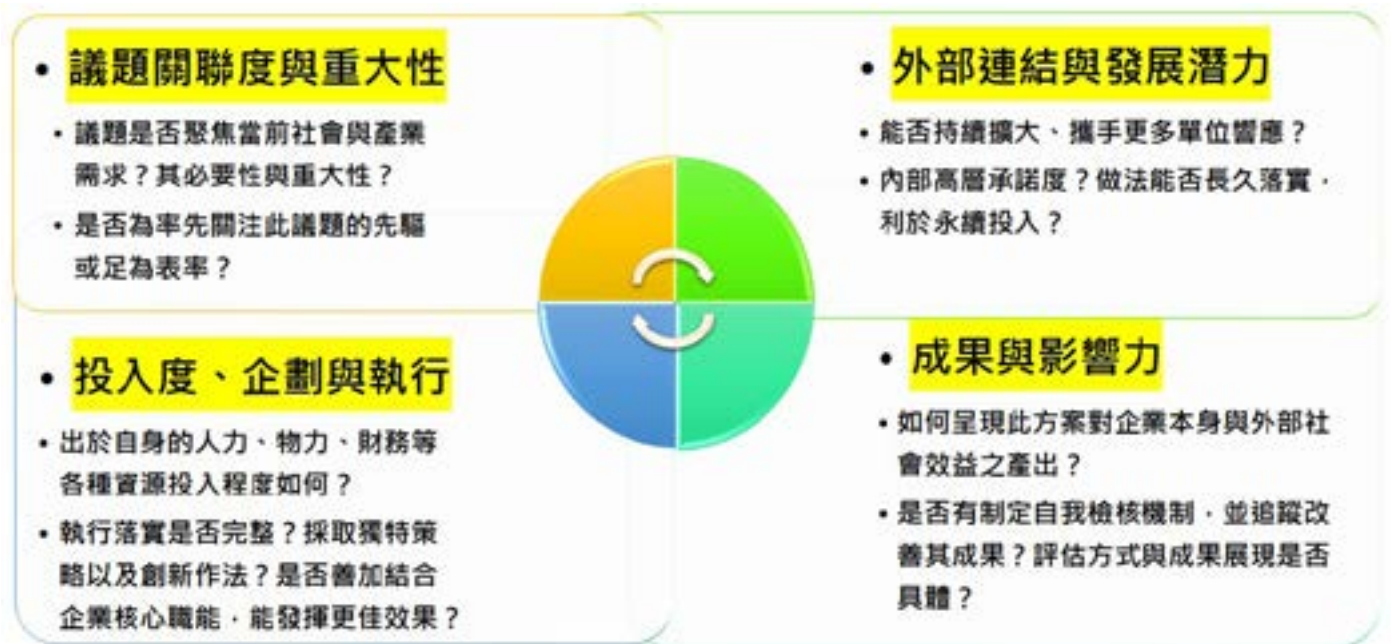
• 議題關聯度與重大性

• 議題是否聚焦當前社會與產業需求？其必要性與重大性？

• 是否為率先關注此議題的先驅或足為表率？

• 外部連結與發展潛力

• 能否持續擴大、攜手更多單位響應？

• 內部高層承諾度？做法能否長久落實，利於永續投入？

• 投入度、企劃與執行

• 出於自身的人力、物力、財務等各種資源投入程度如何？

• 執行落實是否完整？採取獨特策略以及創新作法？是否善加結合企業核心職能，能發揮更佳效果？

• 成果與影響力

• 如何呈現此方案對企業本身與外部社會效益之產出？

• 是否有制定自我檢核機制，並追蹤改善其成果？評估方式與成果展現是否具體？